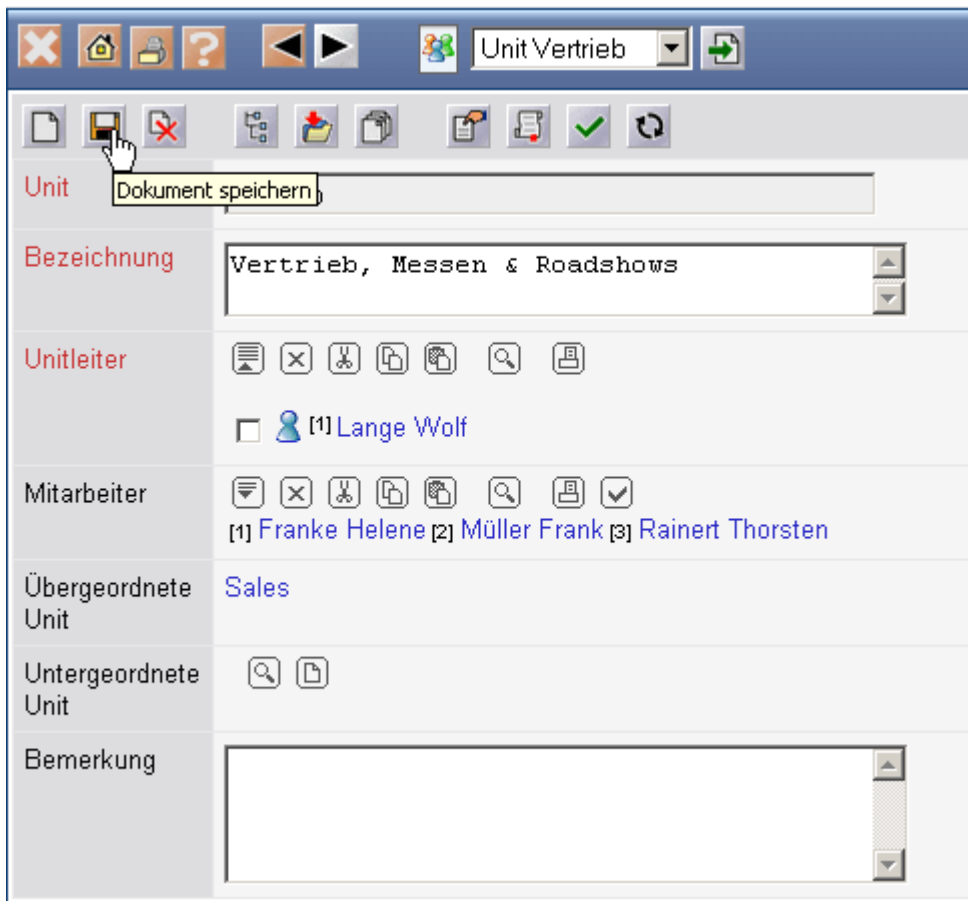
Unit Vertrieb

Unit
Dokument speichern

Bezeichnung
Vertrieb, Messen & Roadshows

Unitleiter
[1] Lange Wolf

Mitarbeiter
[1] Franke Helene [2] Müller Frank [3] Rainert Thorsten

Übergeordnete Unit
Sales

Untergeordnete Unit

Bemerkung